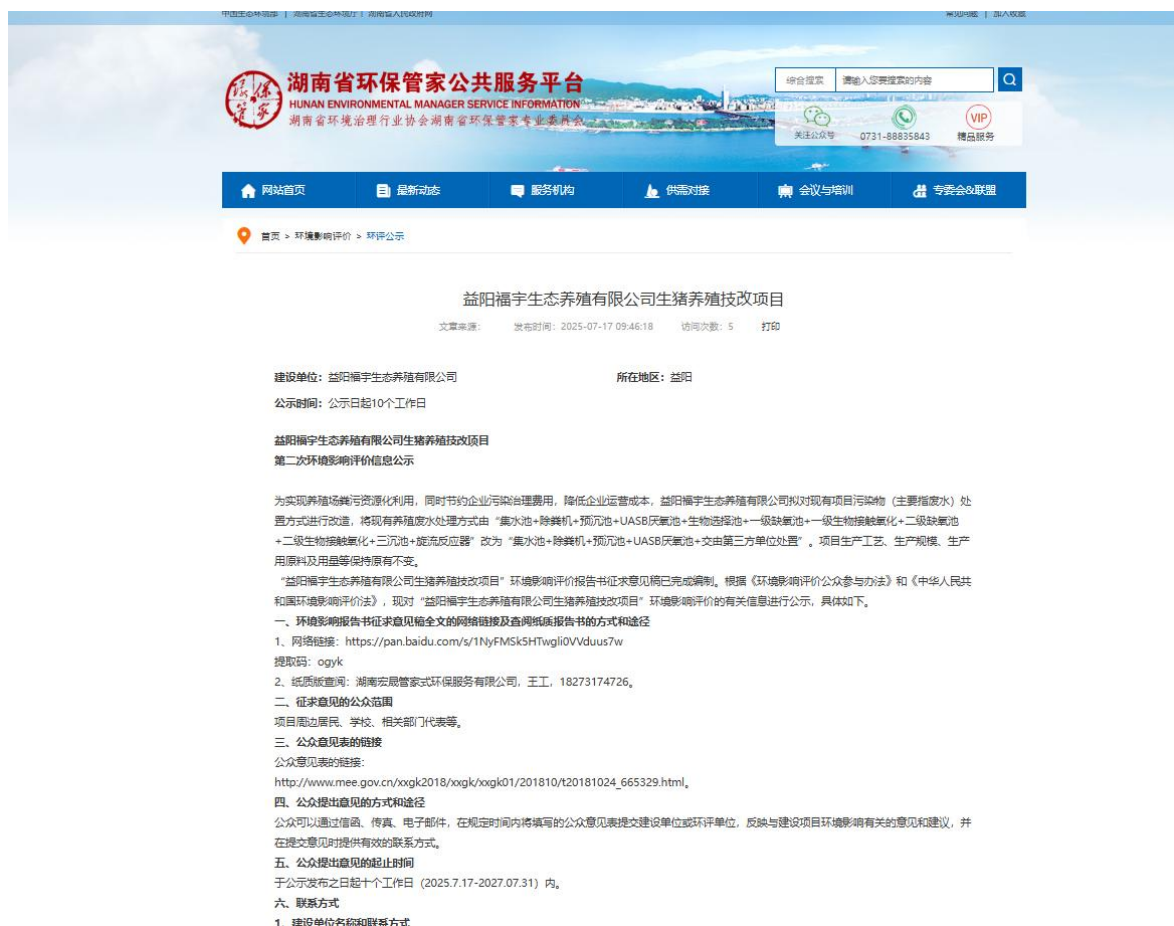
中国生态环境部 | 湖南省生态环境厅 | 湖南省人民政府网 常见问题 | 加入收藏

湖南省环保管家公共服务平台
HUNAN ENVIRONMENTAL MANAGER SERVICE INFORMATION
湖南省环境治理行业协会湖南省环保管家专业委员会

综合搜索 请输入您要搜索的内容
关注公众号 0731-88835843 VIP 精品服务

网站首页 最新动态 服务机构 供需对接 会议与培训 专委会&联盟

首页 > 环境影响评价 > 环评公示

益阳福宇生态养殖有限公司生猪养殖技改项目

文章来源: 发布时间: 2025-07-17 09:46:18 访问次数: 5 打印

建设单位: 益阳福宇生态养殖有限公司 所在地区: 益阳

公示时间: 公示日起10个工作日

益阳福宇生态养殖有限公司生猪养殖技改项目
第二次环境影响评价信息公示

为实现养殖场粪污资源化利用，同时节约企业污染治理费用，降低企业运营成本，益阳福宇生态养殖有限公司拟对现有项目污染物（主要指废水）处置方式进行改造，将现有养殖废水处理方式由"集水池+除粪机+预沉池+UASB厌氧池+生物选择池+一级缺氧池+一级生物接触氧化+二级缺氧池+二级生物接触氧化+三沉池+旋流反应器"改为"集水池+除粪机+预沉池+UASB厌氧池+交由第三方单位处置"。项目生产工艺、生产规模、生产用原料及用量等保持原有不变。

"益阳福宇生态养殖有限公司生猪养殖技改项目"环境影响评价报告书征求意见稿已完成编制。根据《环境影响评价公众参与办法》和《中华人民共和国环境影响评价法》，现对"益阳福宇生态养殖有限公司生猪养殖技改项目"环境影响评价的有关信息进行公示，具体如下。

一、环境影响报告书征求意见稿全文的网络链接及查阅纸质报告书的方式和途径

1、网络链接：https://pan.baidu.com/s/1NyFMSk5HTwgli0VVduus7w

提取码：ogyk

2、纸质版查阅：湖南宏晟管家式环保服务有限公司，王工，18273174726。

二、征求意见的公众范围

项目周边居民、学校、相关部门代表等。

三、公众意见表的链接

公众意见表的链接：

http://www.mee.gov.cn/xxgk2018/xxgk/xxgk01/201810/t20181024_665329.html。

四、公众提出意见的方式和途径

公众可以通过信函、传真、电子邮件，在规定时间内将填写的公众意见表提交建设单位或环评单位，反映与建设项目环境影响有关的意见和建议，并在提交意见时提供有效的联系方式。

五、公众提出意见的起止时间

于公示发布之日起十个工作日（2025.7.17-2027.07.31）内。

六、联系方式

1、建设单位名称和联系方式